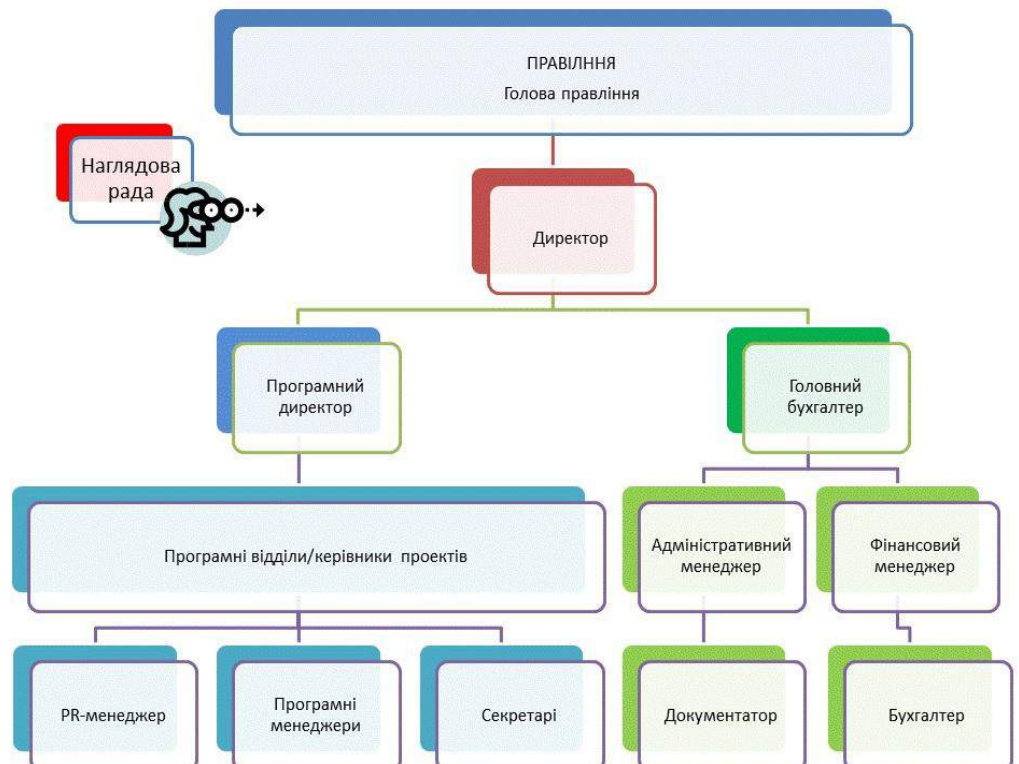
ПРАВЛІННЯ
Голова правління

Наглядова рада

Директор

Програмний директор

Головний бухгалтер

Програмні відділи/керівники проектів

Адміністративний менеджер

Фінансовий менеджер

PR-менеджер

Програмні менеджери

Секретарі

Документатор

Бухгалтер